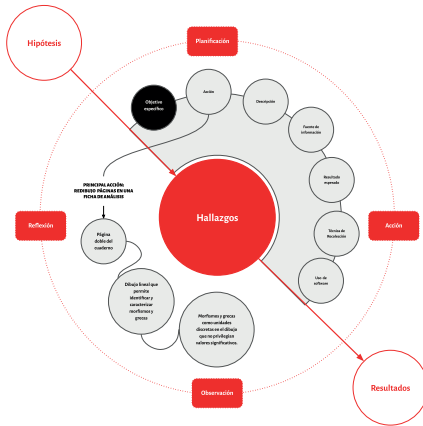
Hipótesis

Planificación

Objetivo específico

Acción

Descripción

Fuente de información

Resultado esperado

Técnica de Resolución

Uso de software

PRINCIPAL ACCIÓN: REDIBUJO PÁGINAS EN UNA FICHA DE ANÁLISIS

Reflexión

Hallazgos

Acción

Página doble del cuaderno

Dibujo lineal que permita identificar y caracterizar morfismos y gresos

Morfismos y gresos como unidades discretas en el dibujo que no privilegian valores significativos

Observación

Resultados